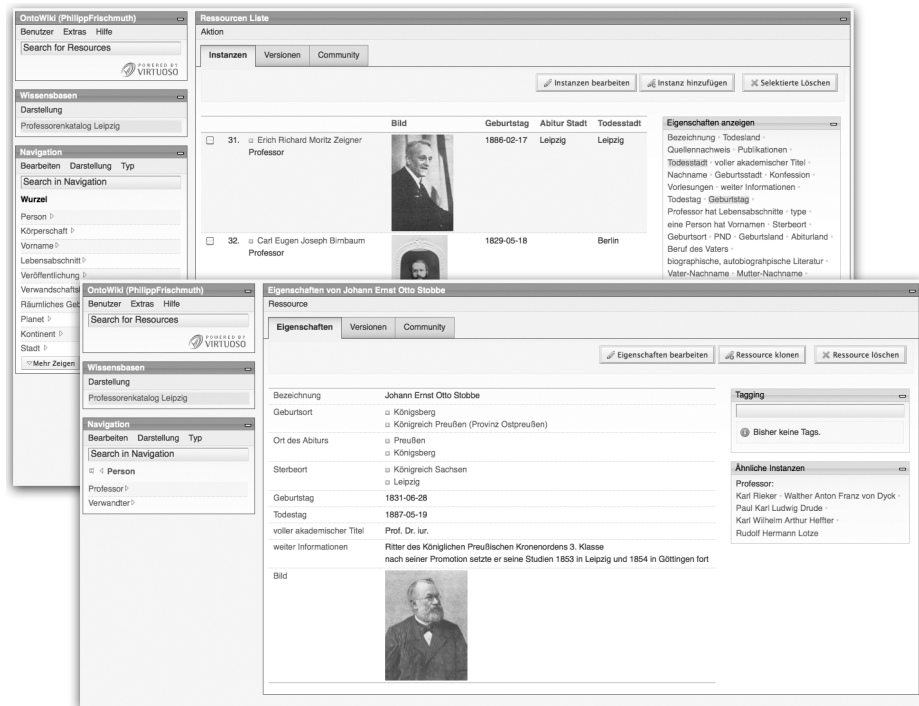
OntoWiki (PhilippFrischmuth)
Benutzer Extras Hilfe
Search for Resources
POWERED BY VIRTUOSO

Wissensbasen
Darstellung
Professorenkatalog Leipzig

Navigation
Bearbeiten Darstellung Typ
Search in Navigation
Wurzel
Person
Körperschaft
Vorname
Lebensabschnitt
Veröffentlichung
Verwandschafts
Räumliches Geb
Planet
Kontinent
Stadt
Mehr Zeigen

Ressourcen Liste
Aktion
Instanzen | Versionen | Community
Instanzen bearbeiten | Instanz hinzufügen | Selektierte Löschen

| | | Bild | Geburtstag | Abitur Stadt | Todesstadt |
|---|---|---|---|---|---|
| | 31. Erich Richard Moritz Zeigner Professor | | 1886-02-17 | Leipzig | Leipzig |
| | 32. Carl Eugen Joseph Birnbaum Professor | | 1829-05-18 | | Berlin |

Eigenschaften anzeigen
Bezeichnung · Todesland · Quellennachweis · Publikationen · Todesstadt · voller akademischer Titel · Nachname · Geburtsstadt · Konfession · Vorlesungen · weiter Informationen · Todestag · Geburtstag · Professor hat Lebensabschnitte · type · eine Person hat Vornamen · Sterbeort · Geburtsort · PND · Geburtsland · Abiturland · Beruf des Vaters · biographische, autobiographische Literatur · Vater-Nachname · Mutter-Nachname ·

OntoWiki (PhilippFrischmuth)
Benutzer Extras Hilfe
Search for Resources
POWERED BY VIRTUOSO

Wissensbasen
Darstellung
Professorenkatalog Leipzig

Navigation
Bearbeiten Darstellung Typ
Search in Navigation
Person
Professor
Verwandter

Eigenschaften von Johann Ernst Otto Stobbe
Ressource
Eigenschaften | Versionen | Community
Eigenschaften bearbeiten | Ressource klonen | Ressource löschen

| | |
|---|---|
| Bezeichnung | Johann Ernst Otto Stobbe |
| Geburtsort | Königsberg<br>Königreich Preußen (Provinz Ostpreußen) |
| Ort des Abiturs | Preußen<br>Königsberg |
| Sterbeort | Königreich Sachsen<br>Leipzig |
| Geburtstag | 1831-06-28 |
| Todestag | 1887-05-19 |
| voller akademischer Titel | Prof. Dr. iur. |
| weiter Informationen | Ritter des Königlichen Preußischen Kronenordens 3. Klasse<br>nach seiner Promotion setzte er seine Studien 1853 in Leipzig und 1854 in Göttingen fort |
| Bild | |

Tagging
Bisher keine Tags.

Ähnliche Instanzen
Professor:
Karl Rieker · Walther Anton Franz von Dyck · Paul Karl Ludwig Drude · Karl Wilhelm Arthur Heffter · Rudolf Hermann Lotze